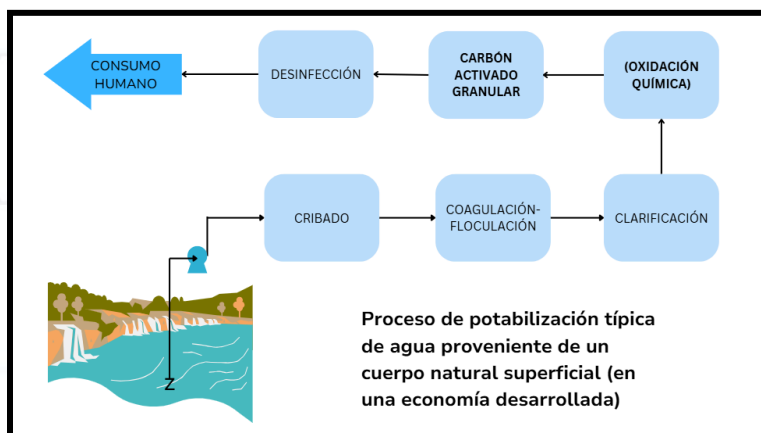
CONSUMO HUMANO

DESINFECCIÓN

CARBÓN ACTIVADO GRANULAR

(OXIDACIÓN QUÍMICA)

CRIBADO

COAGULACIÓN-FLOCULACIÓN

CLARIFICACIÓN

Proceso de potabilización típica de agua proveniente de un cuerpo natural superficial (en una economía desarrollada)